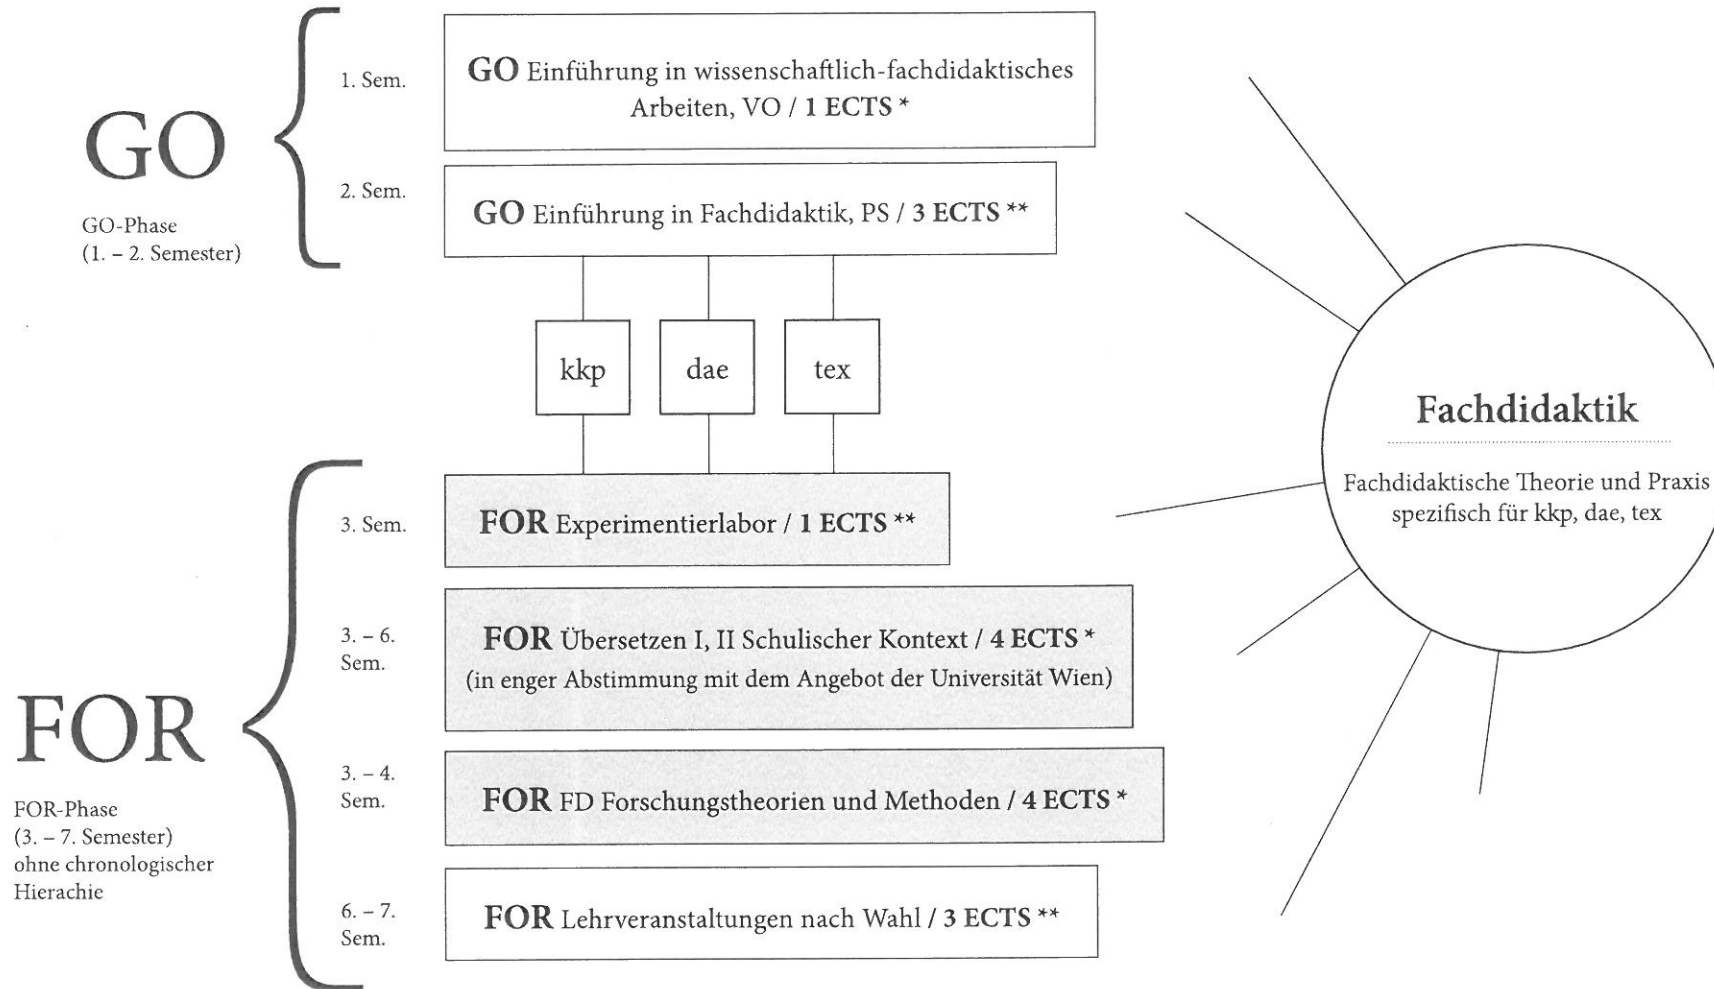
GO

GO-Phase
(1. – 2. Semester)

1. Sem.

**GO** Einführung in wissenschaftlich-fachdidaktisches Arbeiten, VO / **1 ECTS** *

2. Sem.

**GO** Einführung in Fachdidaktik, PS / **3 ECTS** **

kkp

dae

tex

FOR

FOR-Phase
(3. – 7. Semester)
ohne chronologischer Hierachie

3. Sem.

**FOR** Experimentierlabor / **1 ECTS** **

3. – 6. Sem.

**FOR** Übersetzen I, II Schulischer Kontext / **4 ECTS** *
(in enger Abstimmung mit dem Angebot der Universität Wien)

3. – 4. Sem.

**FOR** FD Forschungstheorien und Methoden / **4 ECTS** *

6. – 7. Sem.

**FOR** Lehrveranstaltungen nach Wahl / **3 ECTS** **

Fachdidaktik

Fachdidaktische Theorie und Praxis spezifisch für kkp, dae, tex